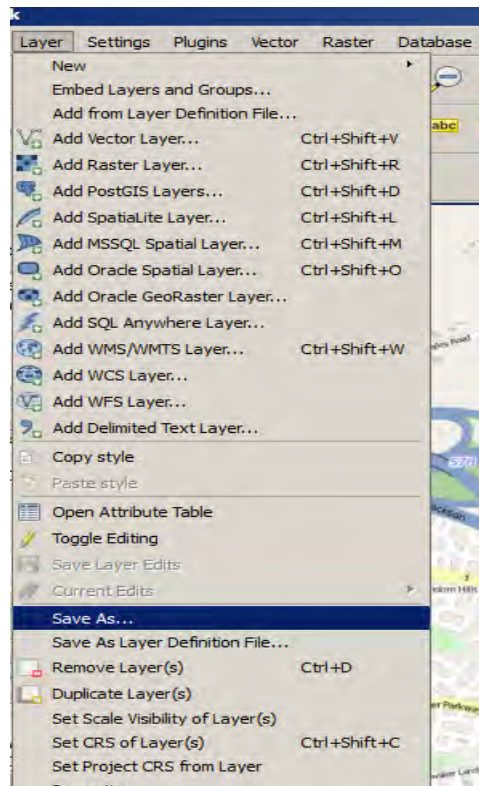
Layer Settings Plugins Vector Raster Database

New
Embed Layers and Groups...
Add from Layer Definition File...
Add Vector Layer... Ctrl+Shift+V
Add Raster Layer... Ctrl+Shift+R
Add PostGIS Layers... Ctrl+Shift+D
Add SpatiaLite Layer... Ctrl+Shift+L
Add MSSQL Spatial Layer... Ctrl+Shift+M
Add Oracle Spatial Layer... Ctrl+Shift+O
Add Oracle GeoRaster Layer...
Add SQL Anywhere Layer...
Add WMS/WMTS Layer... Ctrl+Shift+W
Add WCS Layer...
Add WFS Layer...
Add Delimited Text Layer...
Copy style
Paste style
Open Attribute Table
Toggle Editing
Save Layer Edits
Current Edits
Save As...
Save As Layer Definition File...
Remove Layer(s) Ctrl+D
Duplicate Layer(s)
Set Scale Visibility of Layer(s)
Set CRS of Layer(s) Ctrl+Shift+C
Set Project CRS from Layer

abc